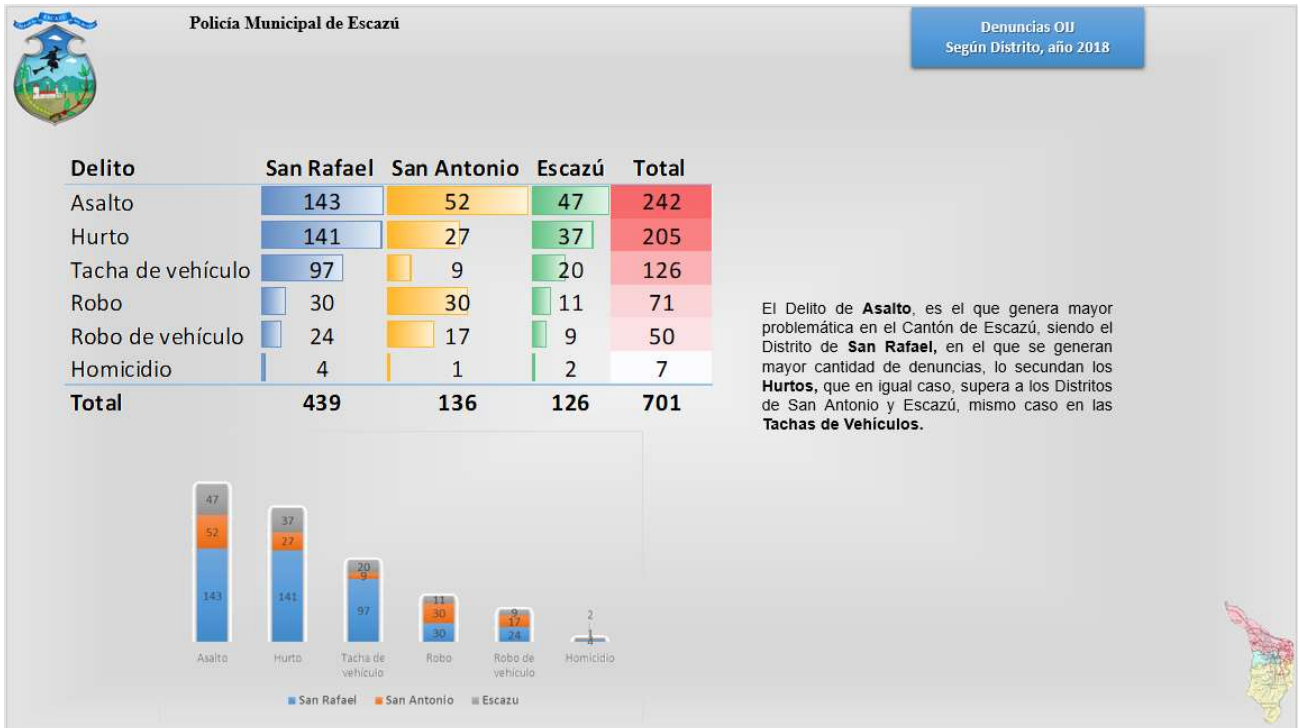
ESCAZÚ

Policía Municipal de Escazú

Denuncias OIJ
Según Distrito, año 2018

| Delito | San Rafael | San Antonio | Escazú | Total |
|---|---|---|---|---|
| Asalto | 143 | 52 | 47 | 242 |
| Hurto | 141 | 27 | 37 | 205 |
| Tacha de vehículo | 97 | 9 | 20 | 126 |
| Robo | 30 | 30 | 11 | 71 |
| Robo de vehículo | 24 | 17 | 9 | 50 |
| Homicidio | 4 | 1 | 2 | 7 |
| Total | 439 | 136 | 126 | 701 |

El Delito de **Asalto**, es el que genera mayor problemática en el Cantón de Escazú, siendo el Distrito de **San Rafael,** en el que se generan mayor cantidad de denuncias, lo secundan los **Hurtos,** que en igual caso, supera a los Distritos de San Antonio y Escazú, mismo caso en las **Tachas de Vehículos.**

47
52
143
37
27
141
20
9
97
11
30
30
9
17
24
2
1
4

Asalto
Hurto
Tacha de vehiculo
Robo
Robo de vehiculo
Homicidio

San Rafael
San Antonio
Escazu